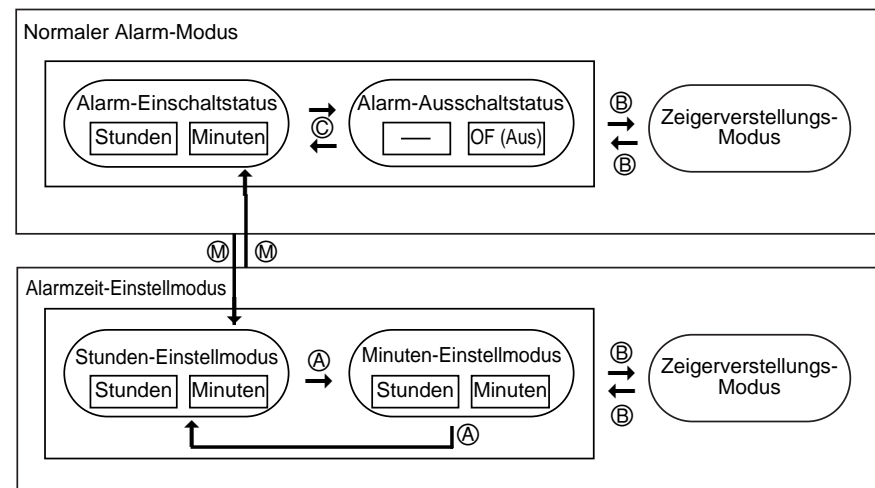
Normaler Alarm-Modus

Alarm-Einschaltstatus
Stunden Minuten

Ⓒ

Alarm-Ausschaltstatus
— OF (Aus)

Ⓑ
Ⓑ

Zeigerverstellungs-Modus

Ⓜ Ⓜ

Alarmzeit-Einstellmodus

Stunden-Einstellmodus
Stunden Minuten

Ⓐ

Minuten-Einstellmodus
Stunden Minuten

Ⓐ

Ⓑ
Ⓑ

Zeigerverstellungs-Modus